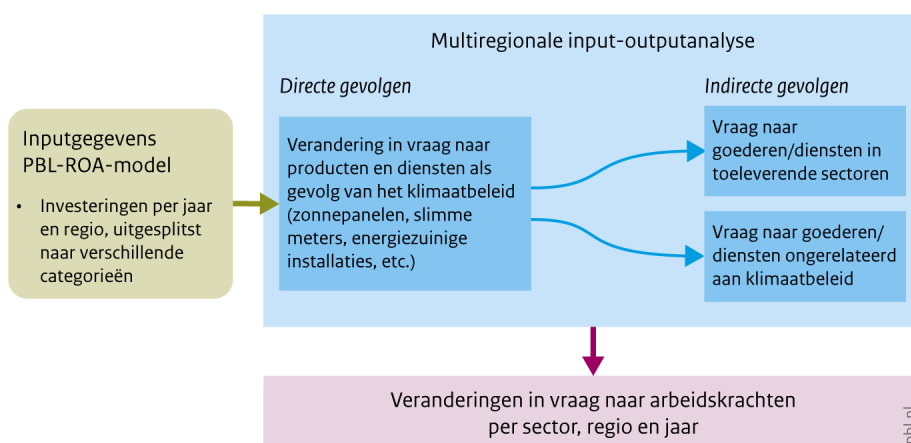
Inputgegevens PBL-ROA-model

• Investeringen per jaar en regio, uitgesplitst naar verschillende categorieën

Multiregionale input-outputanalyse

Directe gevolgen

Verandering in vraag naar producten en diensten als gevolg van het klimaatbeleid (zonnepanelen, slimme meters, energiezuinige installaties, etc.)

Indirecte gevolgen

Vraag naar goederen/diensten in toeleverende sectoren

Vraag naar goederen/ diensten ongerelateerd aan klimaatbeleid

Veranderingen in vraag naar arbeidskrachten per sector, regio en jaar

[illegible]bl.nl